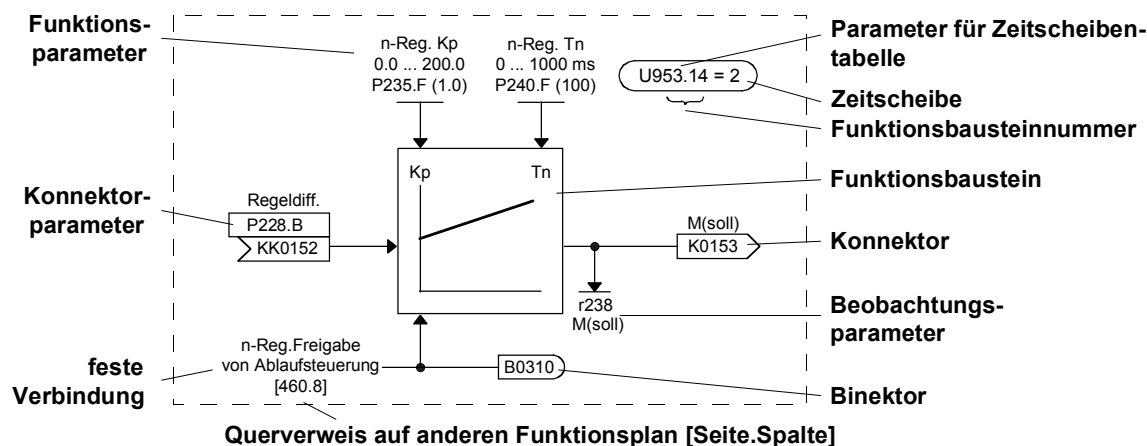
Funktionsparameter

n-Reg. Kp
0.0 ... 200.0
P235.F (1.0)

n-Reg. Tn
0 ... 1000 ms
P240.F (100)

U953.14 = 2

Parameter für Zeitscheibentabelle

Zeitscheibe

Funktionsbausteinnummer

Kp

Tn

Funktionsbaustein

Konnektorparameter

Regeldiff.
P228.B
KK0152

M(soll)
K0153

Konnektor

r238
M(soll)

Beobachtungsparameter

feste Verbindung

n-Reg.Freigabe
von Ablaufsteuerung
[460.8]

B0310

Binektor

Querverweis auf anderen Funktionsplan [Seite.Spalte]